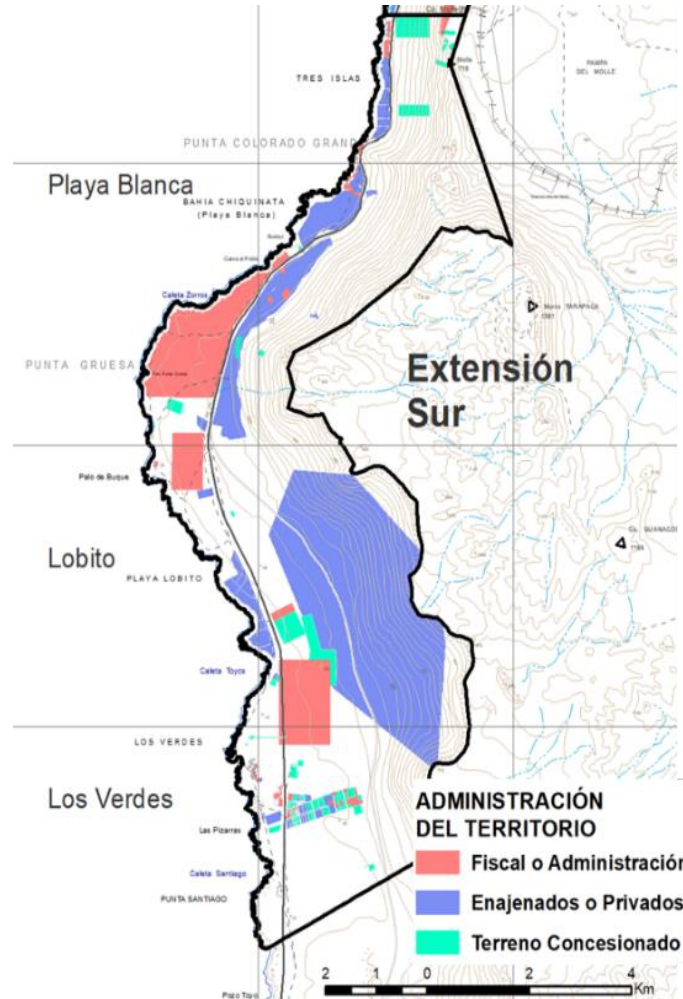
TRES ISLAS

PAMPA DEL MOLLE

PUNTA COLORADO GRAND

Playa Blanca

BAHIA CHIQUINATA (Playa Blanca)

Caleta Zorros

Morro TARAPACA 1081

PUNTA GRUESA

Extensión Sur

Palo de Buque

Lobito

PLAYA LOBITO

Co. GUANACO 1186

Caleta Toyos

LOS VERDES

Los Verdes

Las Pizarras

Caleta Santiago

PUNTA SANTIAGO

Pozo Toyo

ADMINISTRACIÓN DEL TERRITORIO

Fiscal o Administració

Enajenados o Privados

Terreno Concesionado

2 1 0 2 4 Km